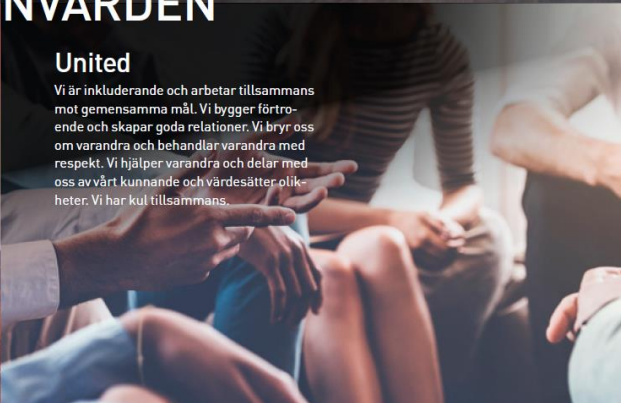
NVÄRDEN

United

Vi är inkluderande och arbetar tillsammans mot gemensamma mål. Vi bygger förtroende och skapar goda relationer. Vi bryr oss om varandra och behandlar varandra med respekt. Vi hjälper varandra och delar med oss av vårt kunnande och värdesätter olikheter. Vi har kul tillsammans.